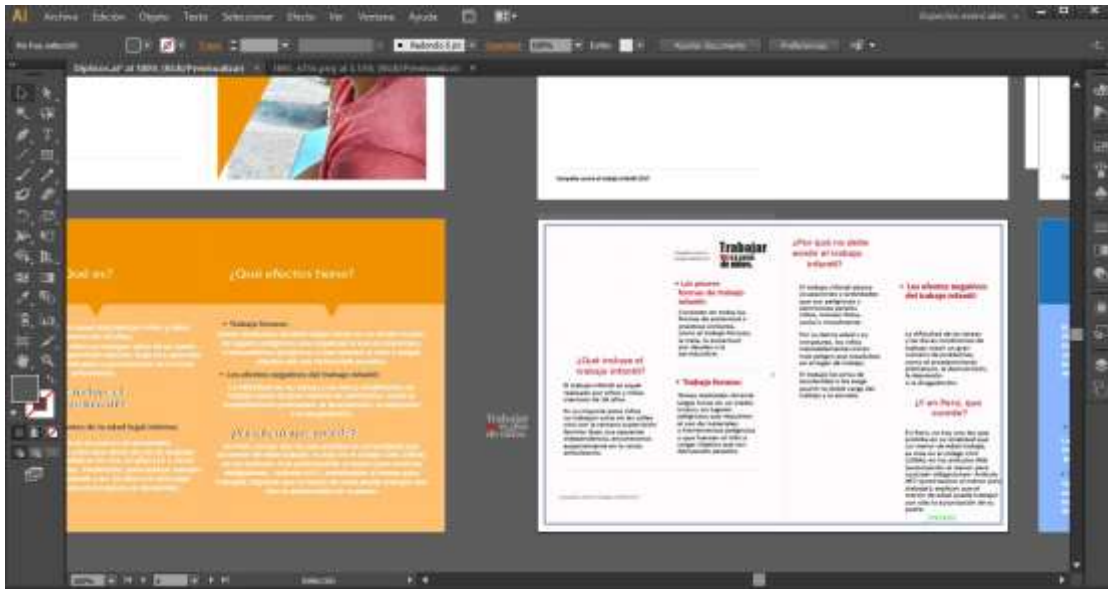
Ai Archivo Edición Objeto Texto Seleccionar Efecto Ver Ventana Ayuda

Redondo 3 pt

Trabajar

¿Qué efectos tiene?

¿Qué es?

¿Por qué no debe existir el trabajo infantil?

¿Qué incluye el trabajo infantil?

• Las peores formas de trabajo infantil

• Trabajo forzoso

• Los efectos negativos del trabajo infantil

¿Y en Perú, qué sucede?

Trabajar